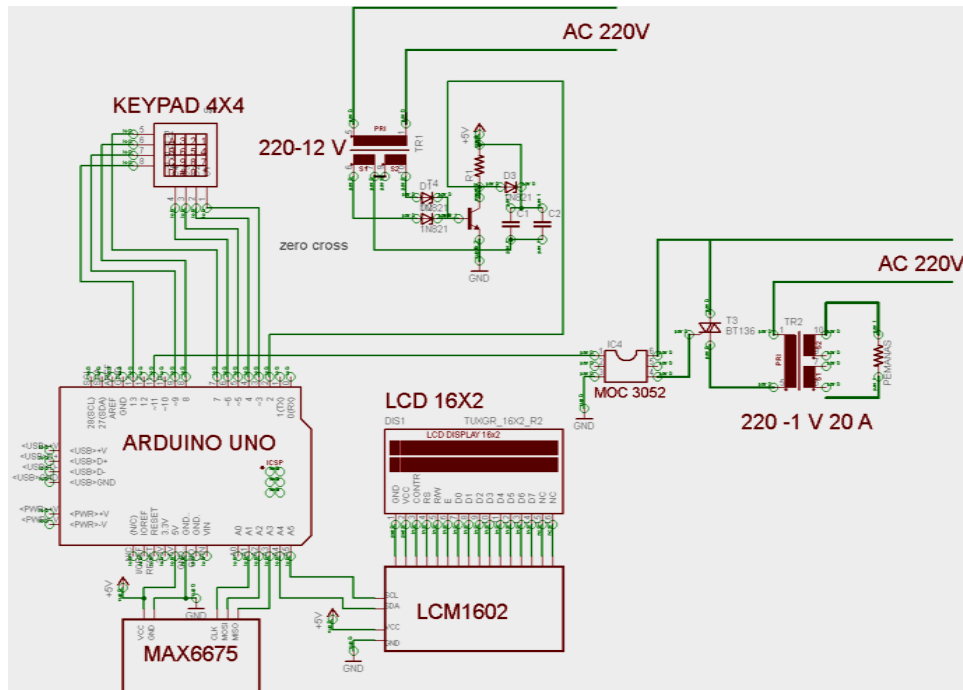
AC 220V

KEYPAD 4X4

220-12 V

PRI

TR1

S1 S2

+5V

R1

D4 1N821

D3 1N821

1N821

C1 C2

zero cross

GND

AC 220V

T3 BT136

TR2

PRI

PEMANAS

IC4

MOC 3052

GND

220 -1 V 20 A

LCD 16X2

DIS1

TUXGR_16X2_R2

LCD DISPLAY 16x2

GND VCC CONTR RS R/W E D0 D1 D2 D3 D4 D5 D6 D7 NC NC

ARDUINO UNO

28(SCL) 27(SDA) AREF GND 13 12 ~11 ~10 ~9 8 7 ~6 ~5 4 ~3 2 1(TX) 0(RX)

ICSP

<USB>+V <USB>D+ <USB>D- <USB>GND

<PWR>+V <PWR>-V

(NC) IOREF RESET 3.3V 5V GND GND VIN A0 A1 A2 A3 A4 A5

+5V

GND

VCC GND CLK MOSI MISO

MAX6675

SCL SDA

LCM1602

+5V

VCC

GND

GND